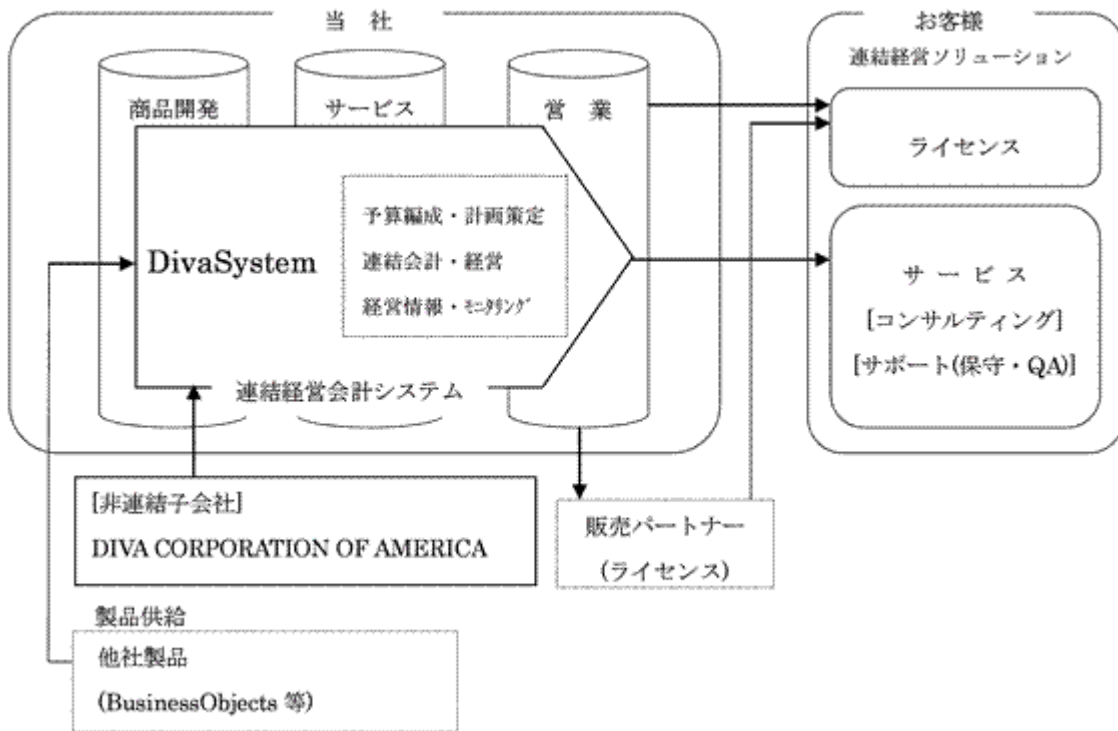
当　社

商品開発

サービス

営　業

DivaSystem

予算編成・計画策定

連結会計・経営

経営情報・ﾓﾆﾀﾘﾝｸﾞ

連結経営会計システム

お客様

連結経営ソリューション

ライセンス

サービス

[コンサルティング]

[サポート(保守・QA)]

[非連結子会社]

DIVA CORPORATION OF AMERICA

販売パートナー

(ライセンス)

製品供給

他社製品

(BusinessObjects 等)